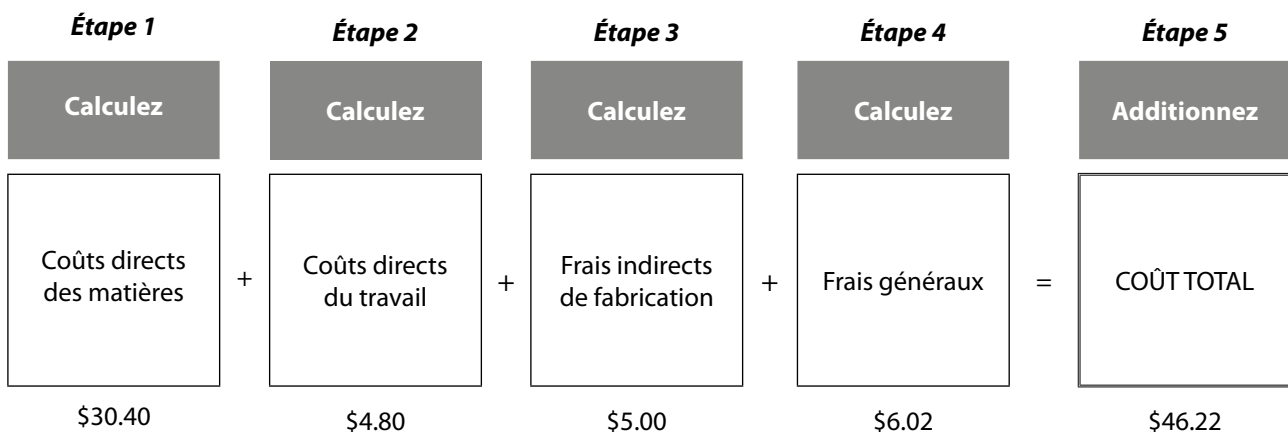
Étape 1
Calculez
Coûts directs des matières
$30.40

+

Étape 2
Calculez
Coûts directs du travail
$4.80

+

Étape 3
Calculez
Frais indirects de fabrication
$5.00

+

Étape 4
Calculez
Frais généraux
$6.02

=

Étape 5
Additionnez
COÛT TOTAL
$46.22